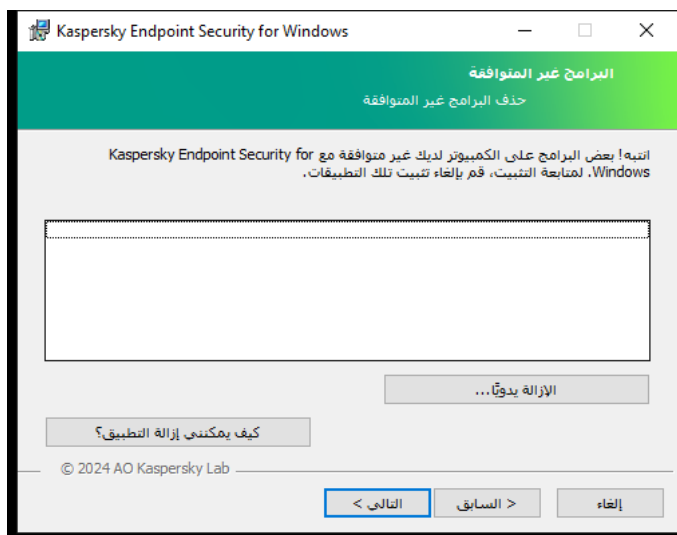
Kaspersky Endpoint Security for Windows

البرامج غير المتوافقة
حذف البرامج غير المتوافقة

انتبه! بعض البرامج على الكمبيوتر لديك غير متوافقة مع Kaspersky Endpoint Security for Windows. لمتابعة التثبيت، قم بإلغاء تثبيت تلك التطبيقات.

الإزالة يدويًا...

كيف يمكنني إزالة التطبيق؟

© 2024 AO Kaspersky Lab

التالي >
< السابق
إلغاء